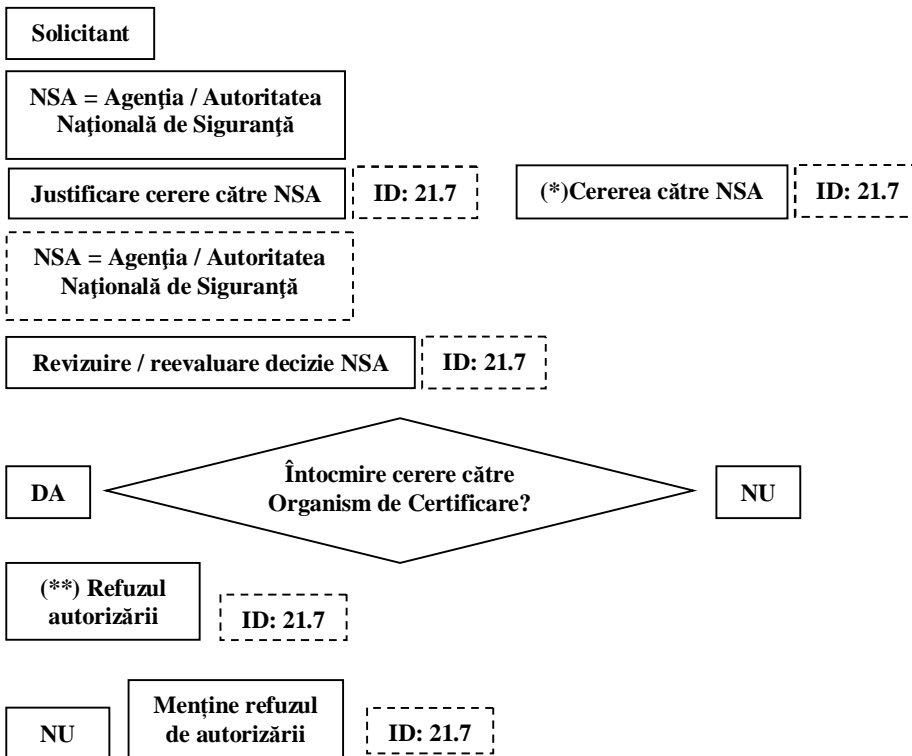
Solicitant

NSA = Agenţia / Autoritatea Naţională de Siguranţă

Justificare cerere către NSA

ID: 21.7

(*)Cererea către NSA

ID: 21.7

NSA = Agenţia / Autoritatea Naţională de Siguranţă

Revizuire / reevaluare decizie NSA

ID: 21.7

DA

Întocmire cerere către Organism de Certificare?

NU

(**) Refuzul autorizării

ID: 21.7

NU

Menţine refuzul de autorizării

ID: 21.7